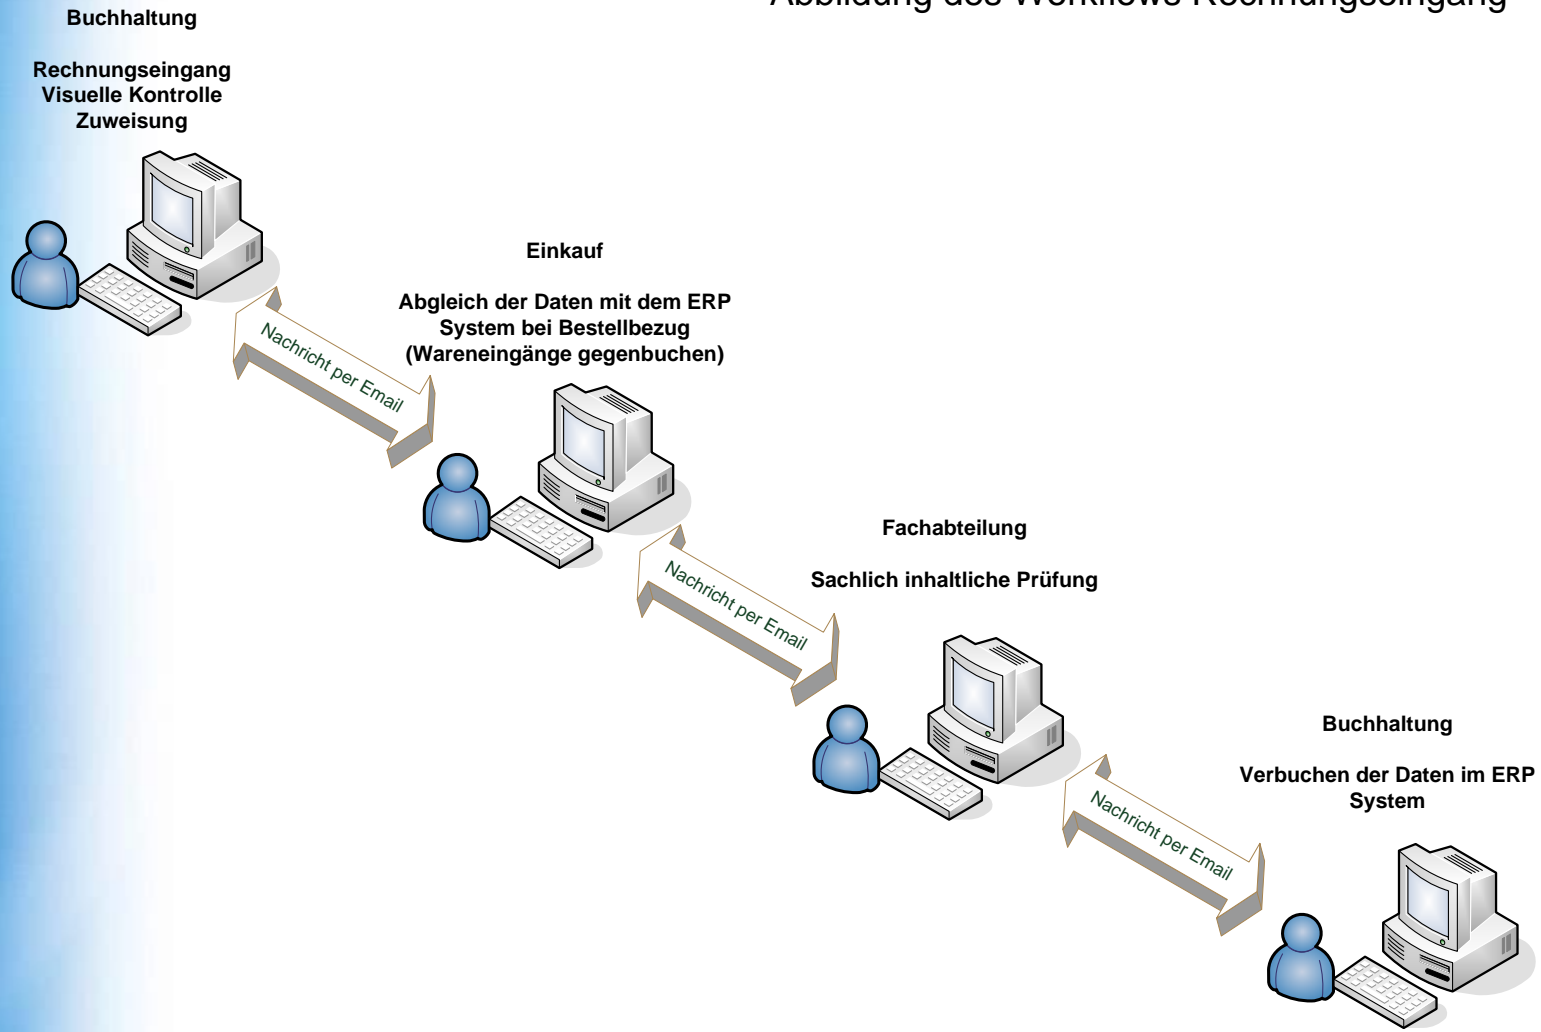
Abbildung des Workflows Rechnungseingang

Buchhaltung

Rechnungseingang
Visuelle Kontrolle
Zuweisung

Nachricht per Email

Einkauf

Abgleich der Daten mit dem ERP System bei Bestellbezug (Wareneingänge gegenbuchen)

Nachricht per Email

Fachabteilung

Sachlich inhaltliche Prüfung

Nachricht per Email

Buchhaltung

Verbuchen der Daten im ERP System